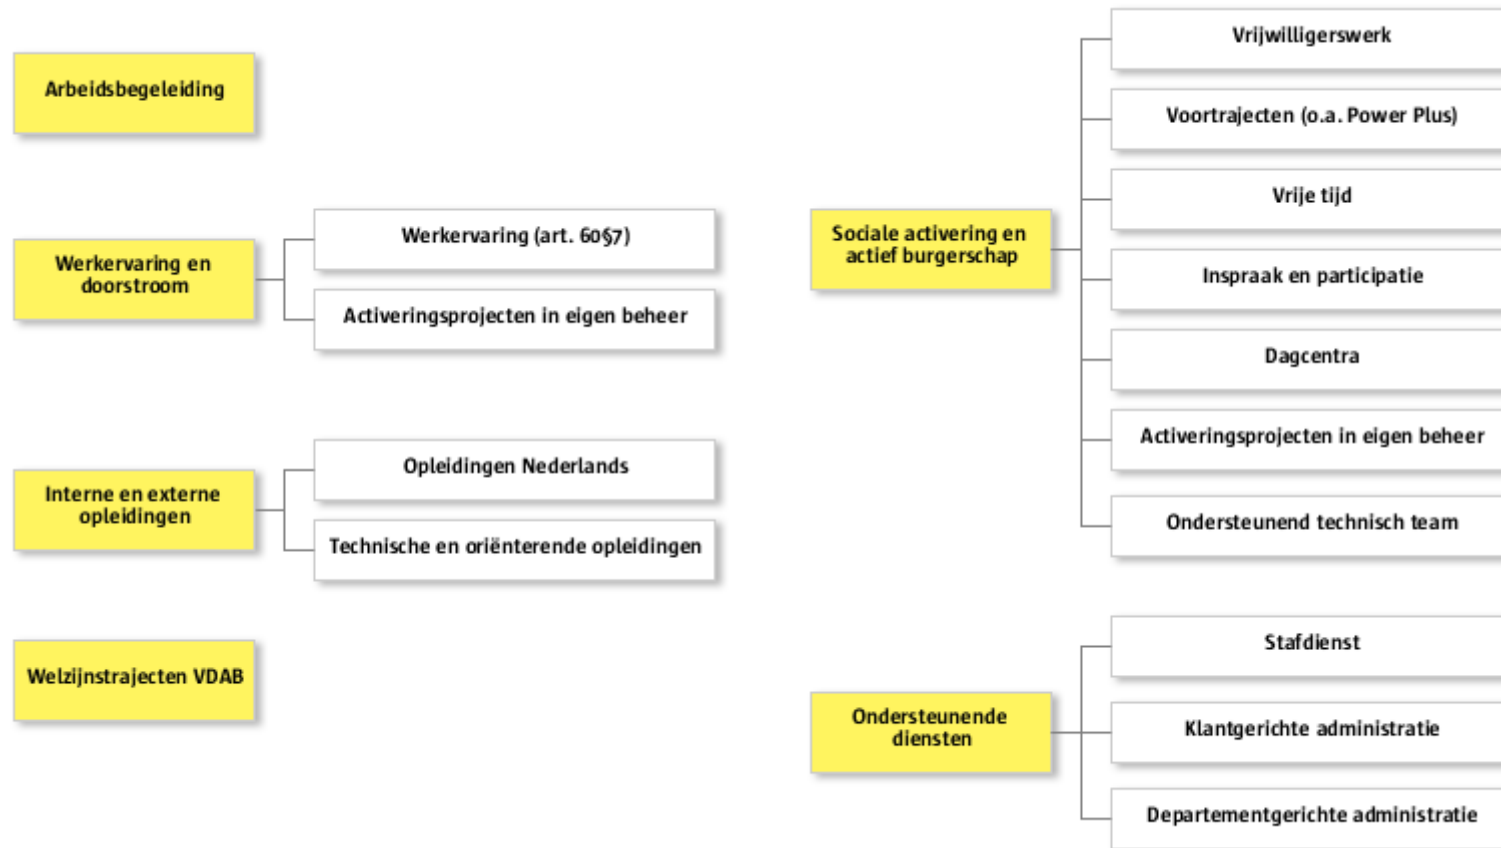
Arbeidsbegeleiding

Werkervaring en doorstroom

Werkervaring (art. 60§7)

Activeringsprojecten in eigen beheer

Interne en externe opleidingen

Opleidingen Nederlands

Technische en oriënterende opleidingen

Welzijnstrajecten VDAB

Sociale activering en actief burgerschap

Vrijwilligerswerk

Voortrajecten (o.a. Power Plus)

Vrije tijd

Inspraak en participatie

Dagcentra

Activeringsprojecten in eigen beheer

Ondersteunend technisch team

Ondersteunende diensten

Stafdienst

Klantgerichte administratie

Departementgerichte administratie